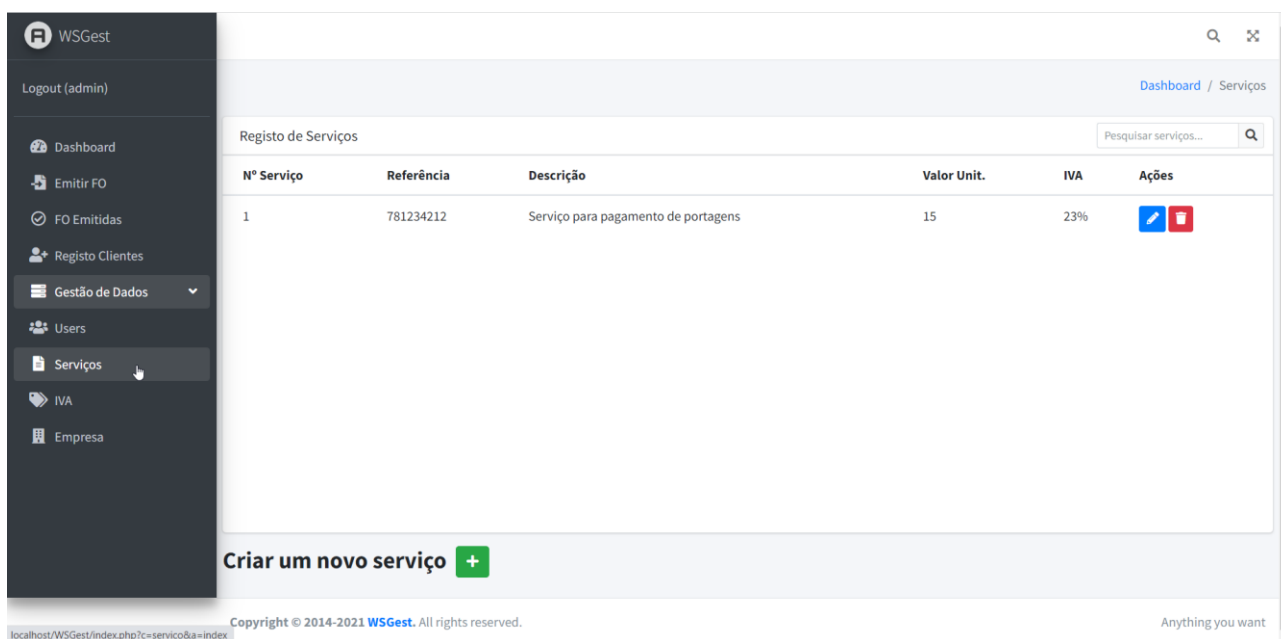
WSGest

Logout (admin)

Dashboard
Emitir FO
FO Emitidas
Registo Clientes
Gestão de Dados
Users
Serviços
IVA
Empresa

Dashboard / Serviços

Registo de Serviços

Pesquisar serviços...

| Nº Serviço | Referência | Descrição | Valor Unit. | IVA | Ações |
|---|---|---|---|---|---|
| 1 | 781234212 | Serviço para pagamento de portagens | 15 | 23% | |

Criar um novo serviço +

Copyright © 2014-2021 WSGest. All rights reserved.

Anything you want

localhost/WSGest/index.php?c=servico&a=index